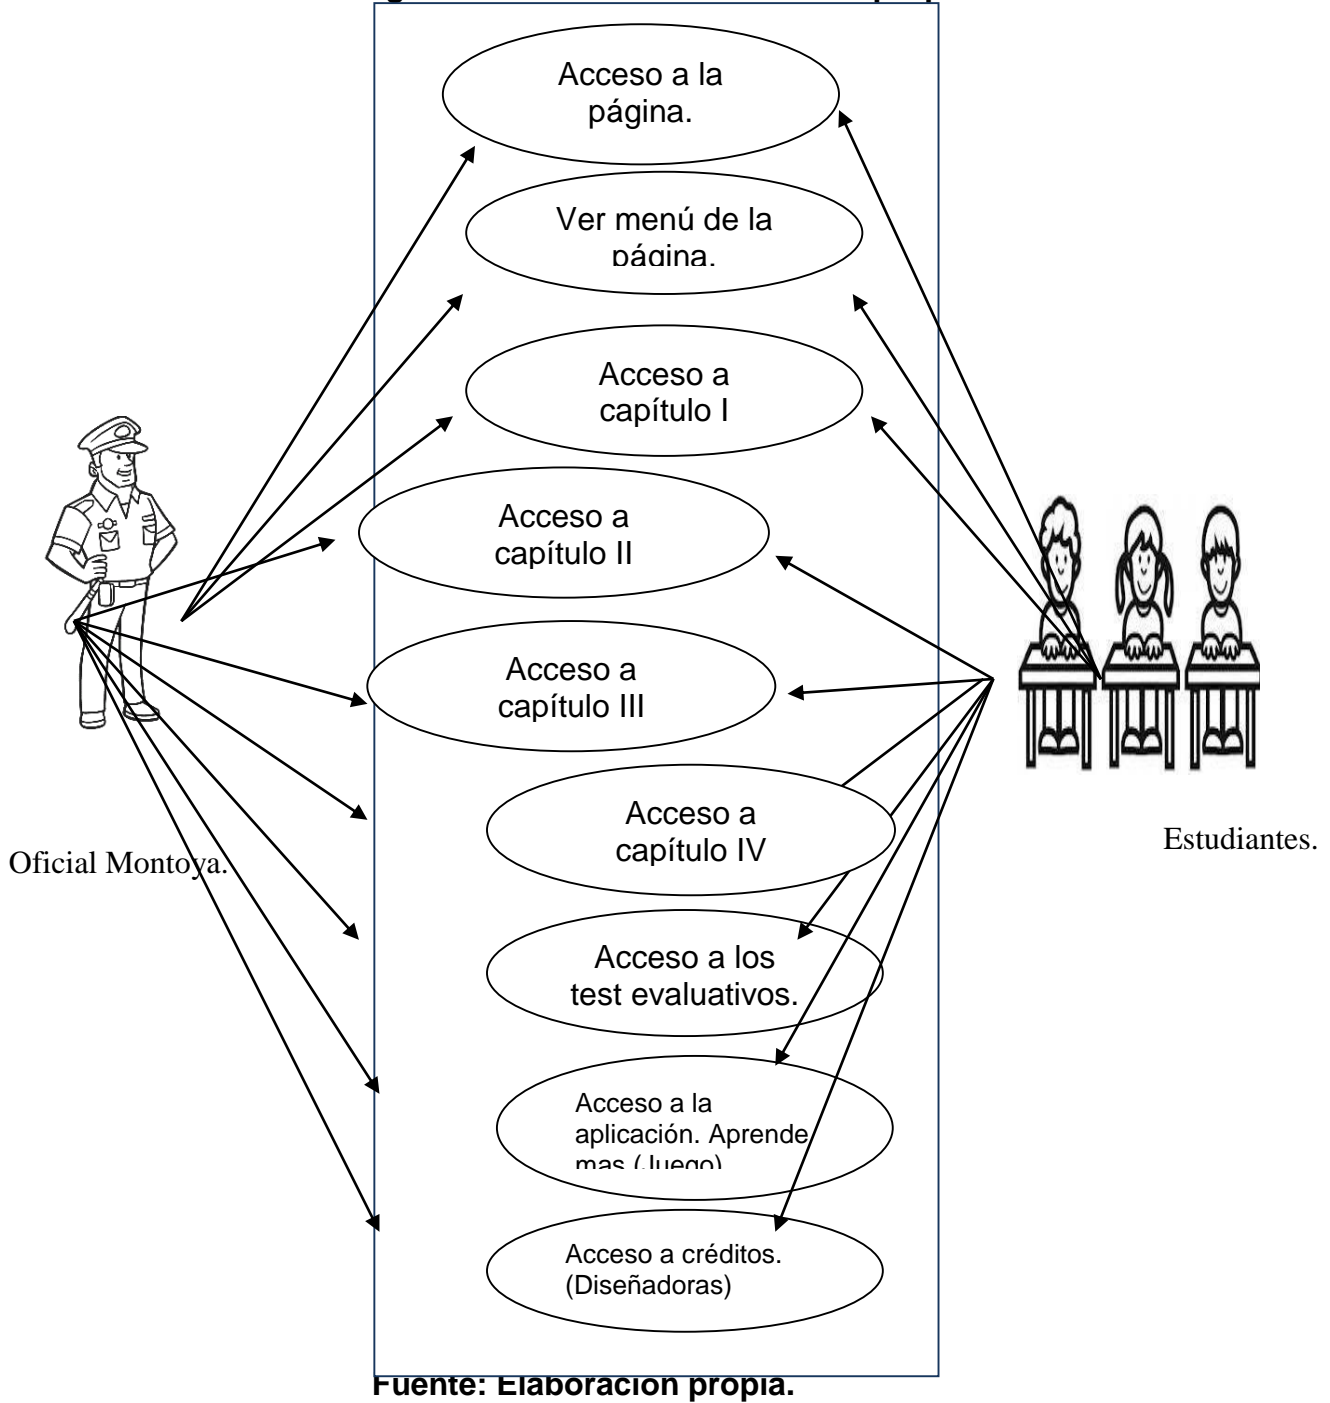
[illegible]

Acceso a la página.

Ver menú de la página.

Acceso a capítulo I

Acceso a capítulo II

Acceso a capítulo III

Acceso a capítulo IV

Acceso a los test evaluativos.

Acceso a la aplicación. Aprende mas (Juego)

Acceso a créditos. (Diseñadoras)

Oficial Montoya.

Estudiantes.

Fuente: Elaboración propia.